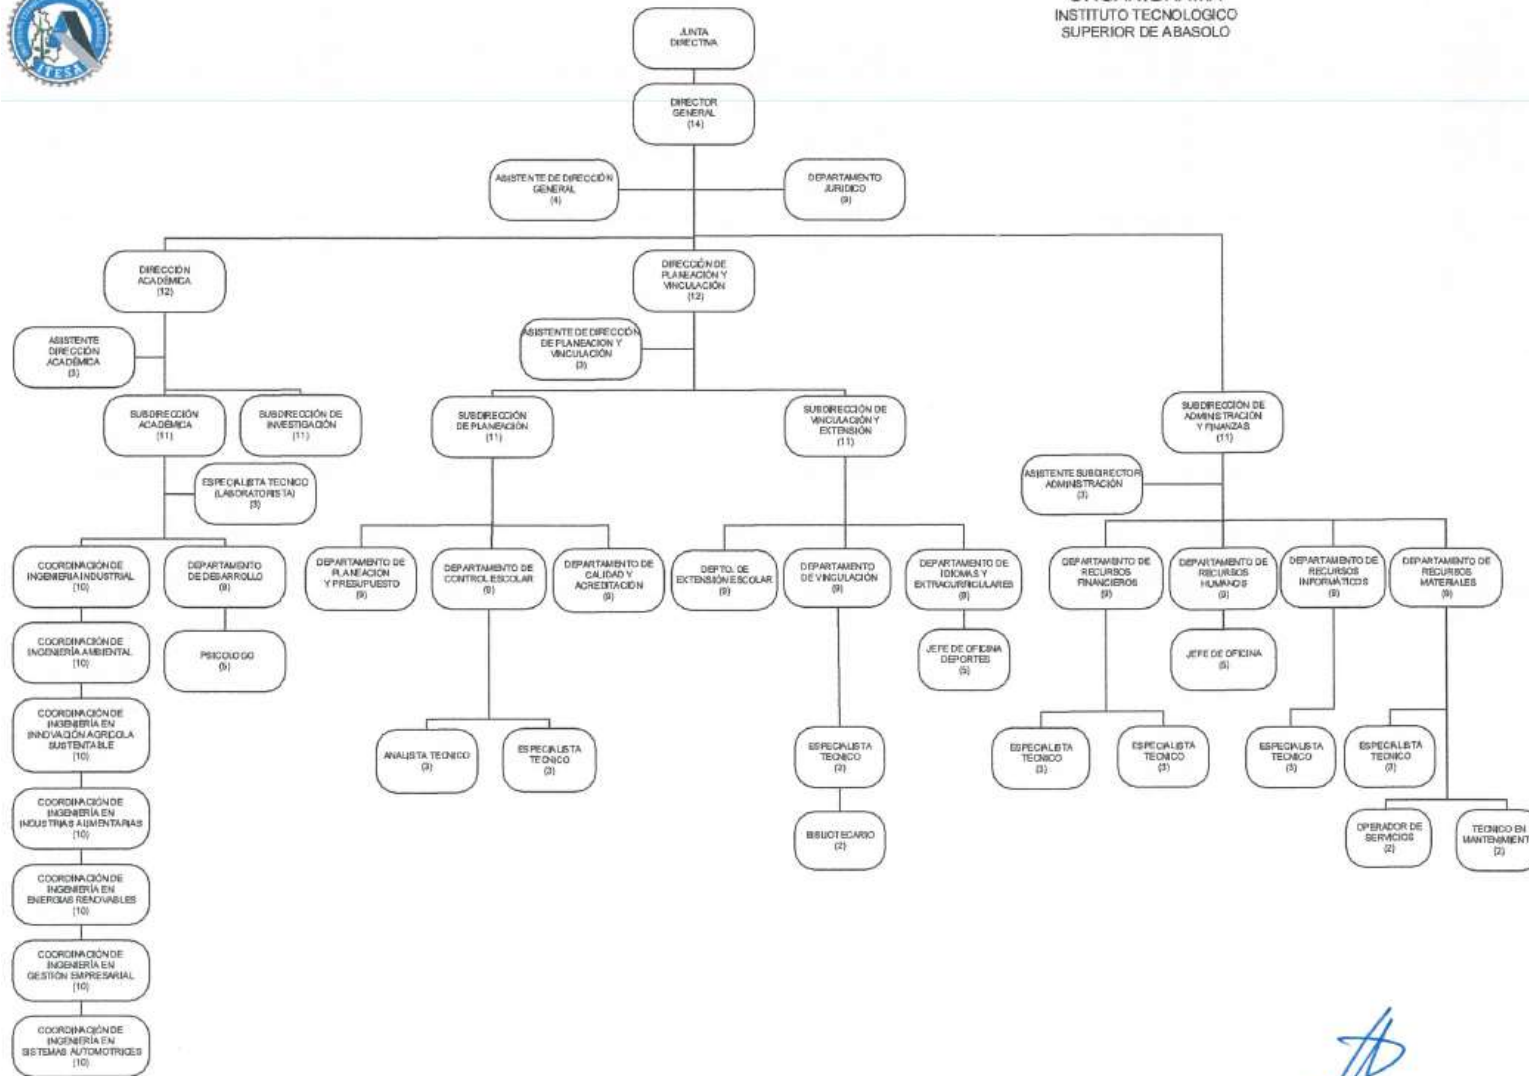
ITESA

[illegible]
INSTITUTO TECNOLOGICO
SUPERIOR DE ABASOLO

JUNTA DIRECTIVA

DIRECTOR GENERAL (14)

ASISTENTE DE DIRECCIÓN GENERAL (4)

DEPARTAMENTO JURIDICO (9)

DIRECCIÓN ACADÉMICA (12)

DIRECCIÓN DE PLANEACIÓN Y VINCULACIÓN (12)

ASISTENTE DIRECCIÓN ACADÉMICA (3)

ASISTENTE DE DIRECCIÓN DE PLANEACION Y VINCULACIÓN (3)

SUBDIRECCIÓN ACADÉMICA (11)

SUBDIRECCIÓN DE INVESTIGACIÓN (11)

SUBDIRECCIÓN DE PLANEACIÓN (11)

SUBDIRECCIÓN DE VINCULACIÓN Y EXTENSIÓN (11)

SUBDIRECCIÓN DE ADMINISTRACIÓN Y FINANZAS (11)

ESPECIALISTA TECNICO (LABORATORISTA) (3)

ASISTENTE SUBDIRECTOR ADMINISTRACIÓN (3)

COORDINACIÓN DE INGENIERIA INDUSTRIAL (10)

DEPARTAMENTO DE DESARROLLO (9)

DEPARTAMENTO DE PLANEACIÓN Y PRESUPUESTO (9)

DEPARTAMENTO DE CONTROL ESCOLAR (9)

DEPARTAMENTO DE CALIDAD Y ACREDITACIÓN (9)

DEPTO. DE EXTENSIÓN ESCOLAR (9)

DEPARTAMENTO DE VINCULACIÓN (9)

DEPARTAMENTO DE IDIOMAS Y EXTRACURRICULARES (9)

DEPARTAMENTO DE RECURSOS FINANCIEROS (9)

DEPARTAMENTO DE RECURSOS HUMANOS (9)

DEPARTAMENTO DE RECURSOS INFORMÁTICOS (9)

DEPARTAMENTO DE RECURSOS MATERIALES (9)

COORDINACIÓN DE INGENIERÍA AMBIENTAL (10)

PSICOLOGO (5)

JEFE DE OFICINA DEPORTES (5)

JEFE DE OFICINA (5)

COORDINACIÓN DE INGENIERÍA EN INNOVACIÓN AGRICOLA SUSTENTABLE (10)

ANALISTA TECNICO (3)

ESPECIALISTA TECNICO (3)

ESPECIALISTA TECNICO (3)

ESPECIALISTA TECNICO (3)

ESPECIALISTA TECNICO (3)

ESPECIALISTA TECNICO (3)

ESPECIALISTA TECNICO (3)

COORDINACIÓN DE INGENIERÍA EN INDUSTRIAS ALIMENTARIAS (10)

BIBLIOTECARIO (2)

OPERADOR DE SERVICIOS (2)

TECNICO EN MANTENIMIENT (2)

COORDINACIÓN DE INGENIERÍA EN ENERGIAS RENOVABLES (10)

COORDINACIÓN DE INGENIERÍA EN GESTION EMPRESARIAL (10)

COORDINACIÓN DE INGENIERÍA EN SISTEMAS AUTOMOTRICES (10)